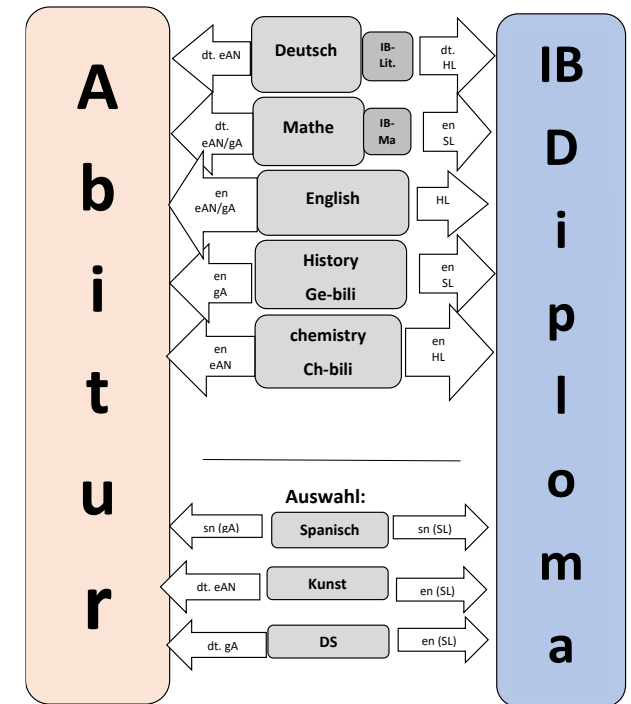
A
b
i
t
u
r

dt. eAN
Deutsch
IB-Lit.
dt. HL

dt. eAN/gA
Mathe
IB-Ma
en SL

en eAN/gA
English
HL

en gA
History
Ge-bili
en SL

en eAN
chemistry
Ch-bili
en HL

Auswahl:

sn (gA)
Spanisch
sn (SL)

dt. eAN
Kunst
en (SL)

dt. gA
DS
en (SL)

IB
D
i
p
l
o
m
a